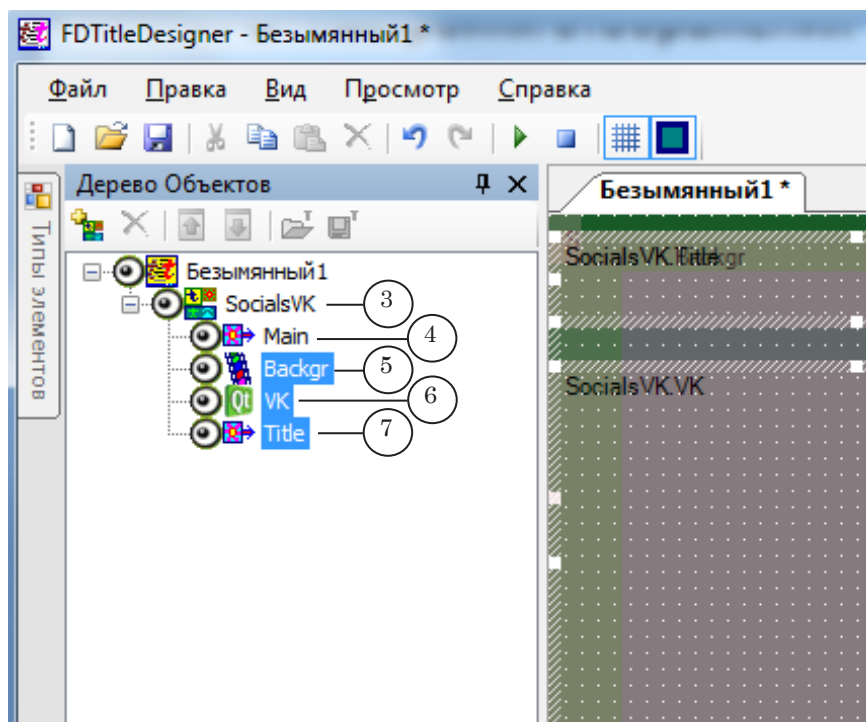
FDTitleDesigner - Безымянный1 *

Файл Правка Вид Просмотр Справка

Типы элементов

Дерево Объектов

Безымянный1
SocialsVK 3
Main 4
Backgr 5
VK 6
Title 7

Безымянный1 *

SocialsVK.Title
SocialsVK.Backgr

SocialsVK.VK